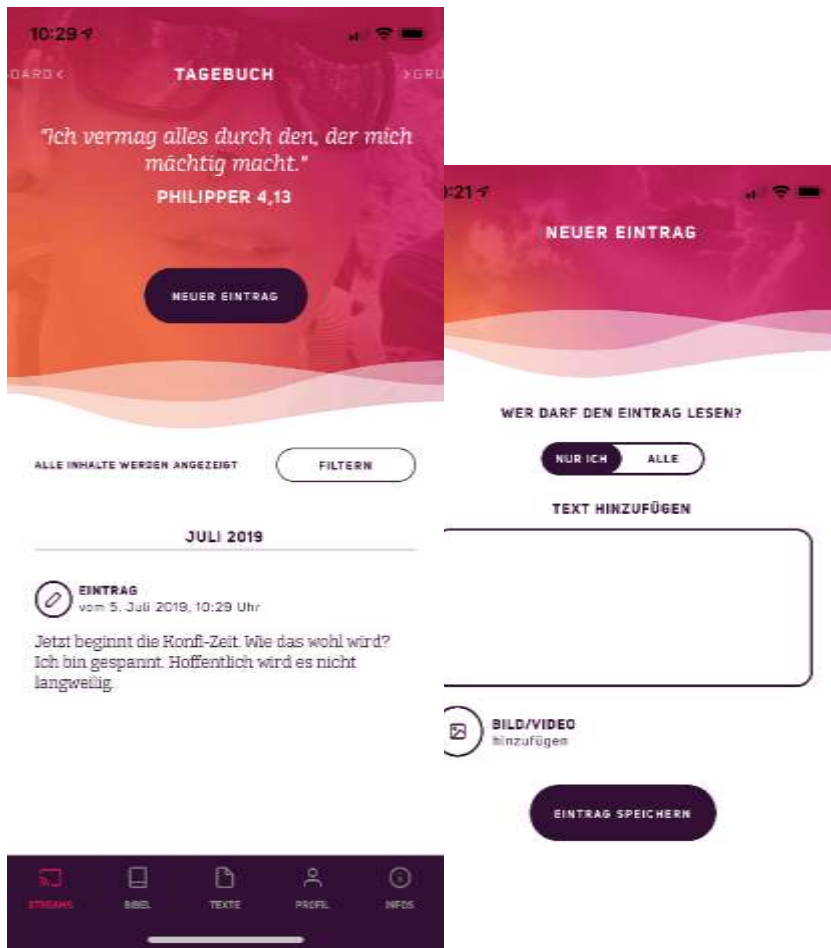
10:29

DARD <

TAGEBUCH

> GRU

"Ich vermag alles durch den, der mich mächtig macht."

PHILIPPER 4,13

NEUER EINTRAG

ALLE INHALTE WERDEN ANGEZEIGT

FILTERN

JULI 2019

EINTRAG
vom 5. Juli 2019, 10:29 Uhr

Jetzt beginnt die Konfi-Zeit. Wie das wohl wird? Ich bin gespannt. Hoffentlich wird es nicht langweilig.

STREAMS BIBEL TEXTE PROFIL INFOS

:21

NEUER EINTRAG

WER DARF DEN EINTRAG LESEN?

NUR ICH ALLE

TEXT HINZUFÜGEN

BILD/VIDEO
hinzufügen

EINTRAG SPEICHERN